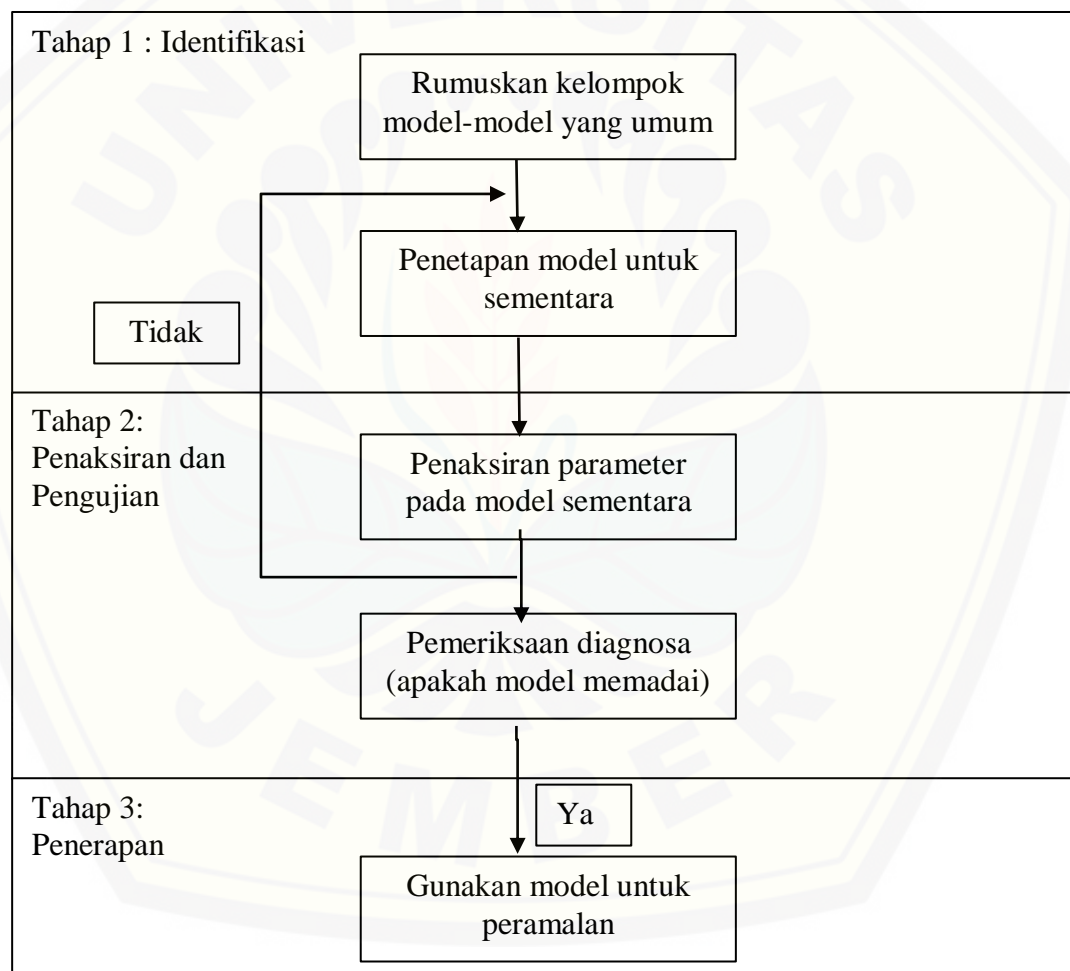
Tahap 1 : Identifikasi

Rumuskan kelompok model-model yang umum

Penetapan model untuk sementara

Tidak

Tahap 2: Penaksiran dan Pengujian

Penaksiran parameter pada model sementara

Pemeriksaan diagnosa (apakah model memadai)

Tahap 3: Penerapan

Ya

Gunakan model untuk peramalan